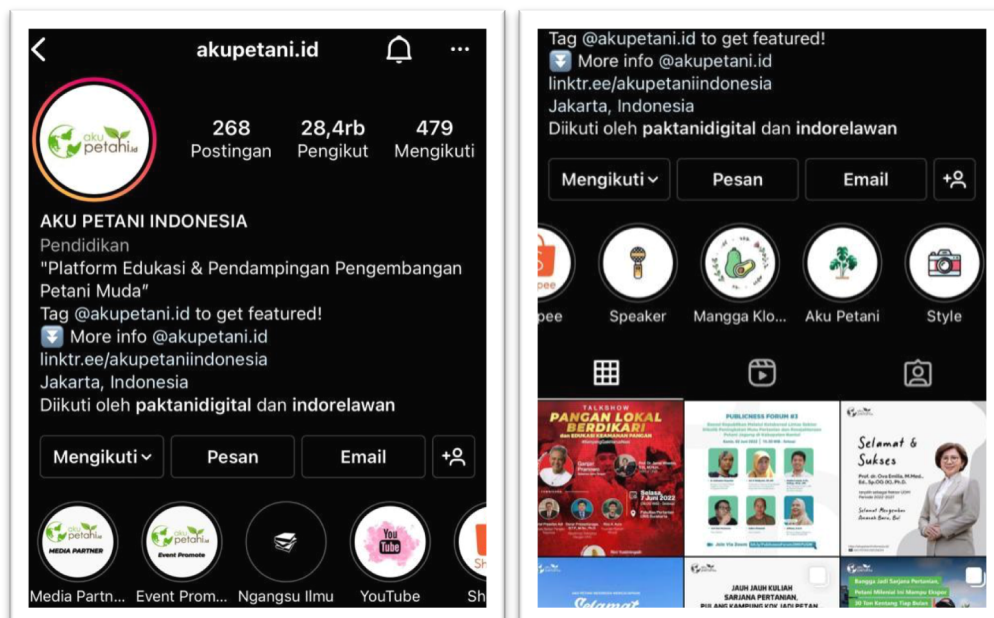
akupetani.id

aku petani.id

268
Postingan

28,4rb
Pengikut

479
Mengikuti

AKU PETANI INDONESIA
Pendidikan
"Platform Edukasi & Pendampingan Pengembangan Petani Muda"
Tag @akupetani.id to get featured!
⏬ More info @akupetani.id
linktr.ee/akupetaniindonesia
Jakarta, Indonesia
Diikuti oleh paktanidigital dan indorelawan

Mengikuti
Pesan
Email

MEDIA PARTNER
Event Promote
You Tube

Media Partn...
Event Prom...
Ngangsu Ilmu
YouTube
Sh

Tag @akupetani.id to get featured!
⏬ More info @akupetani.id
linktr.ee/akupetaniindonesia
Jakarta, Indonesia
Diikuti oleh paktanidigital dan indorelawan

Mengikuti
Pesan
Email

pee
Speaker
Mangga Klo...
Aku Petani
Style

TALKSHOW
PANGAN LOKAL BERDIKARI
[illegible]
Selasa
7 Juni 2022

PUBLICNESS FORUM #3
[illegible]

Selamat & Sukses
Prof. dr. Ova Emilia, M.Med.Ed., Sp.OG(K), Ph.D.
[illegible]

JAUH JAUH KULIAH SARJANA PERTANIAN, PULANG KAMPUNG JADI PETANI

Bangga Jadi Sarjana Pertanian, Petani Milenial Ini Mampu Ekspor 30 Ton Kentang Tiap Bulan